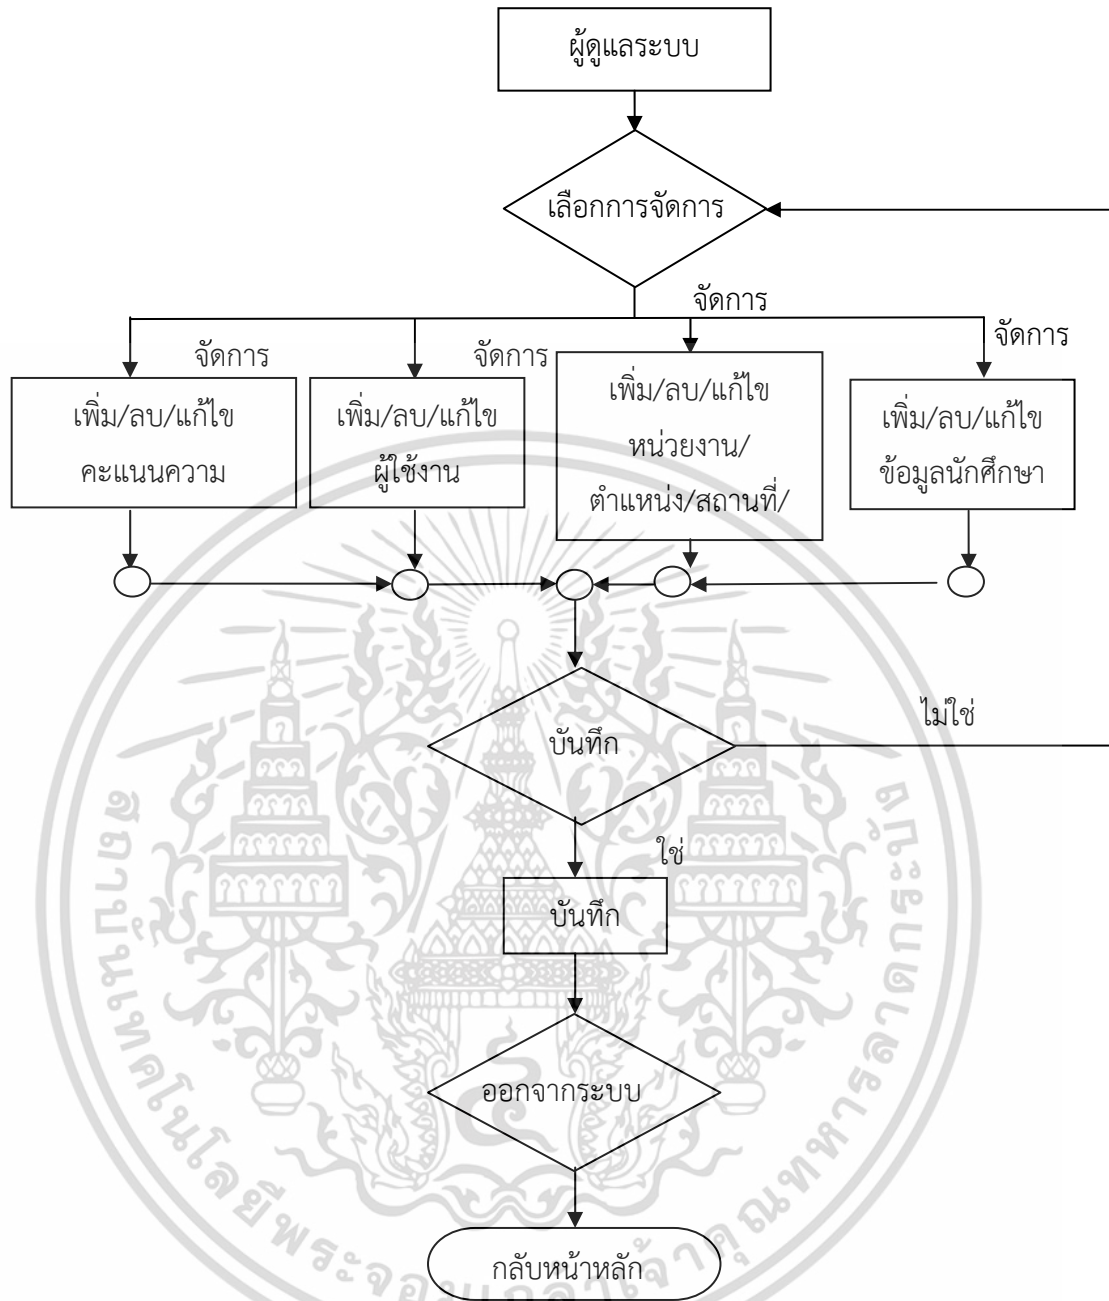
ผู้ดูแลระบบ

เลือกการจัดการ

จัดการ

จัดการ

จัดการ

จัดการ

เพิ่ม/ลบ/แก้ไข คะแนนความ

เพิ่ม/ลบ/แก้ไข ผู้ใช้งาน

เพิ่ม/ลบ/แก้ไข หน่วยงาน/ ตำแหน่ง/สถานที่/

เพิ่ม/ลบ/แก้ไข ข้อมูลนักศึกษา

บันทึก

ไม่ใช่

ใช่

บันทึก

ออกจากระบบ

กลับหน้าหลัก

สถาบันเทคโนโลยีพระจอมเกล้าเจ้าคุณทหารลาดกระบัง